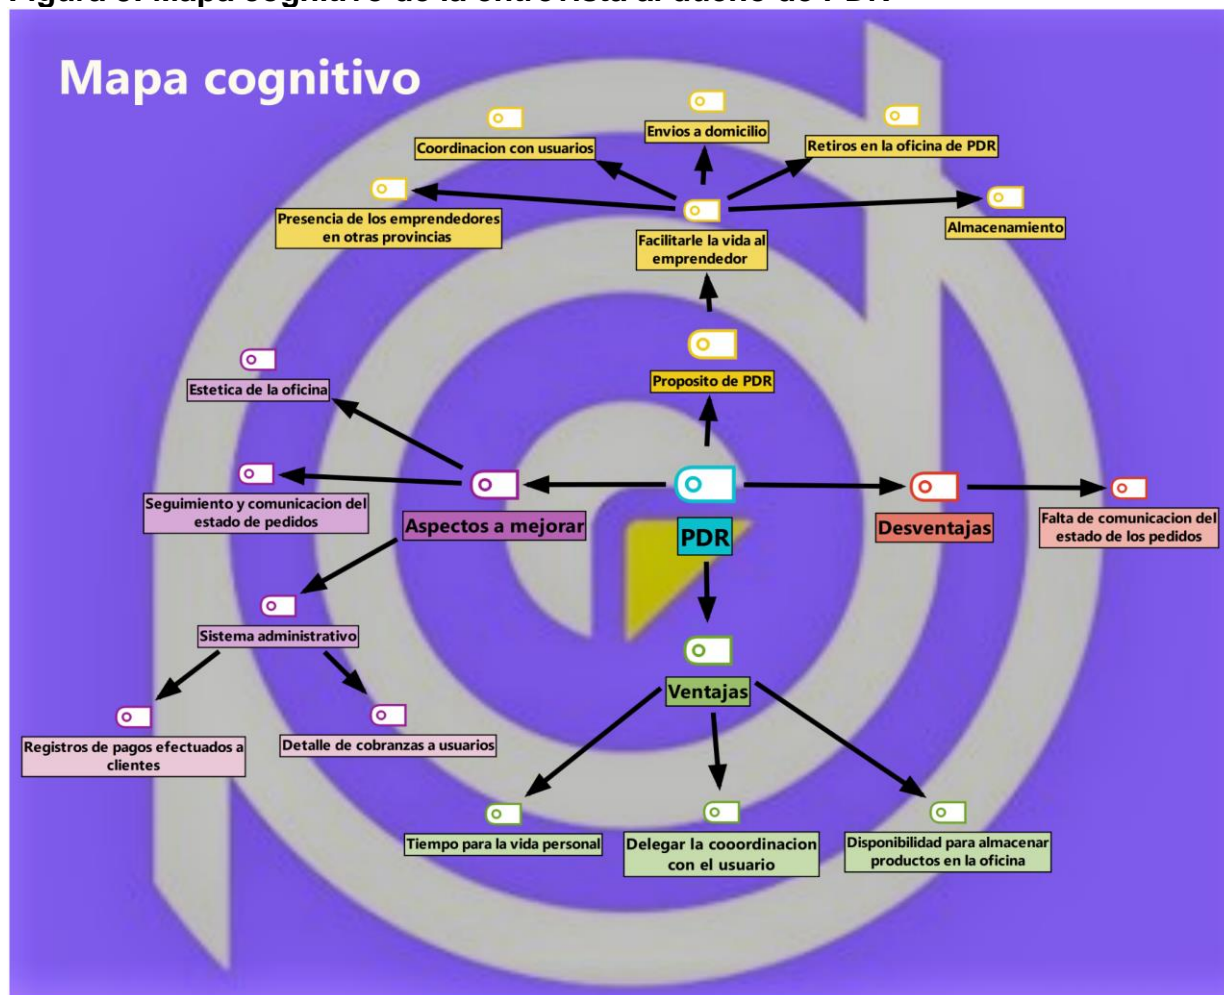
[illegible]

Mapa cognitivo

Coordinacion con usuarios

Envios a domicilio

Retiros en la oficina de PDR

Presencia de los emprendedores en otras provincias

Facilitarle la vida al emprendedor

Almacenamiento

Proposito de PDR

Estetica de la oficina

Seguimiento y comunicacion del estado de pedidos

Aspectos a mejorar

PDR

Desventajas

Falta de comunicacion del estado de los pedidos

Sistema administrativo

Registros de pagos efectuados a clientes

Detalle de cobranzas a usuarios

Ventajas

Tiempo para la vida personal

Delegar la cooordinacion con el usuario

Disponibilidad para almacenar productos en la oficina